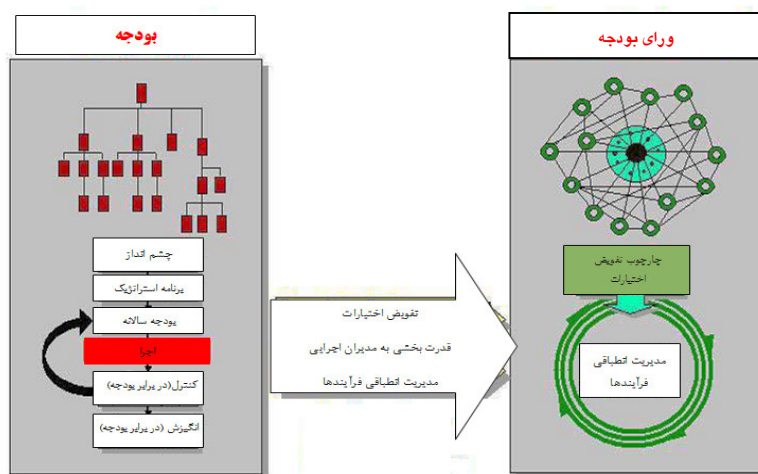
بودجه

چشم انداز

برنامه استراتژیک

بودجه سالانه

اجرا

کنترل(در برابر بودجه)

انگیزش (در برابر بودجه)

تفویض اختیارات

قدرت بخشی به مدیران اجرایی

مدیریت انطباقی فرآیندها

ورای بودجه

چارچوب تفویض اختیارات

مدیریت انطباقی فرآیندها